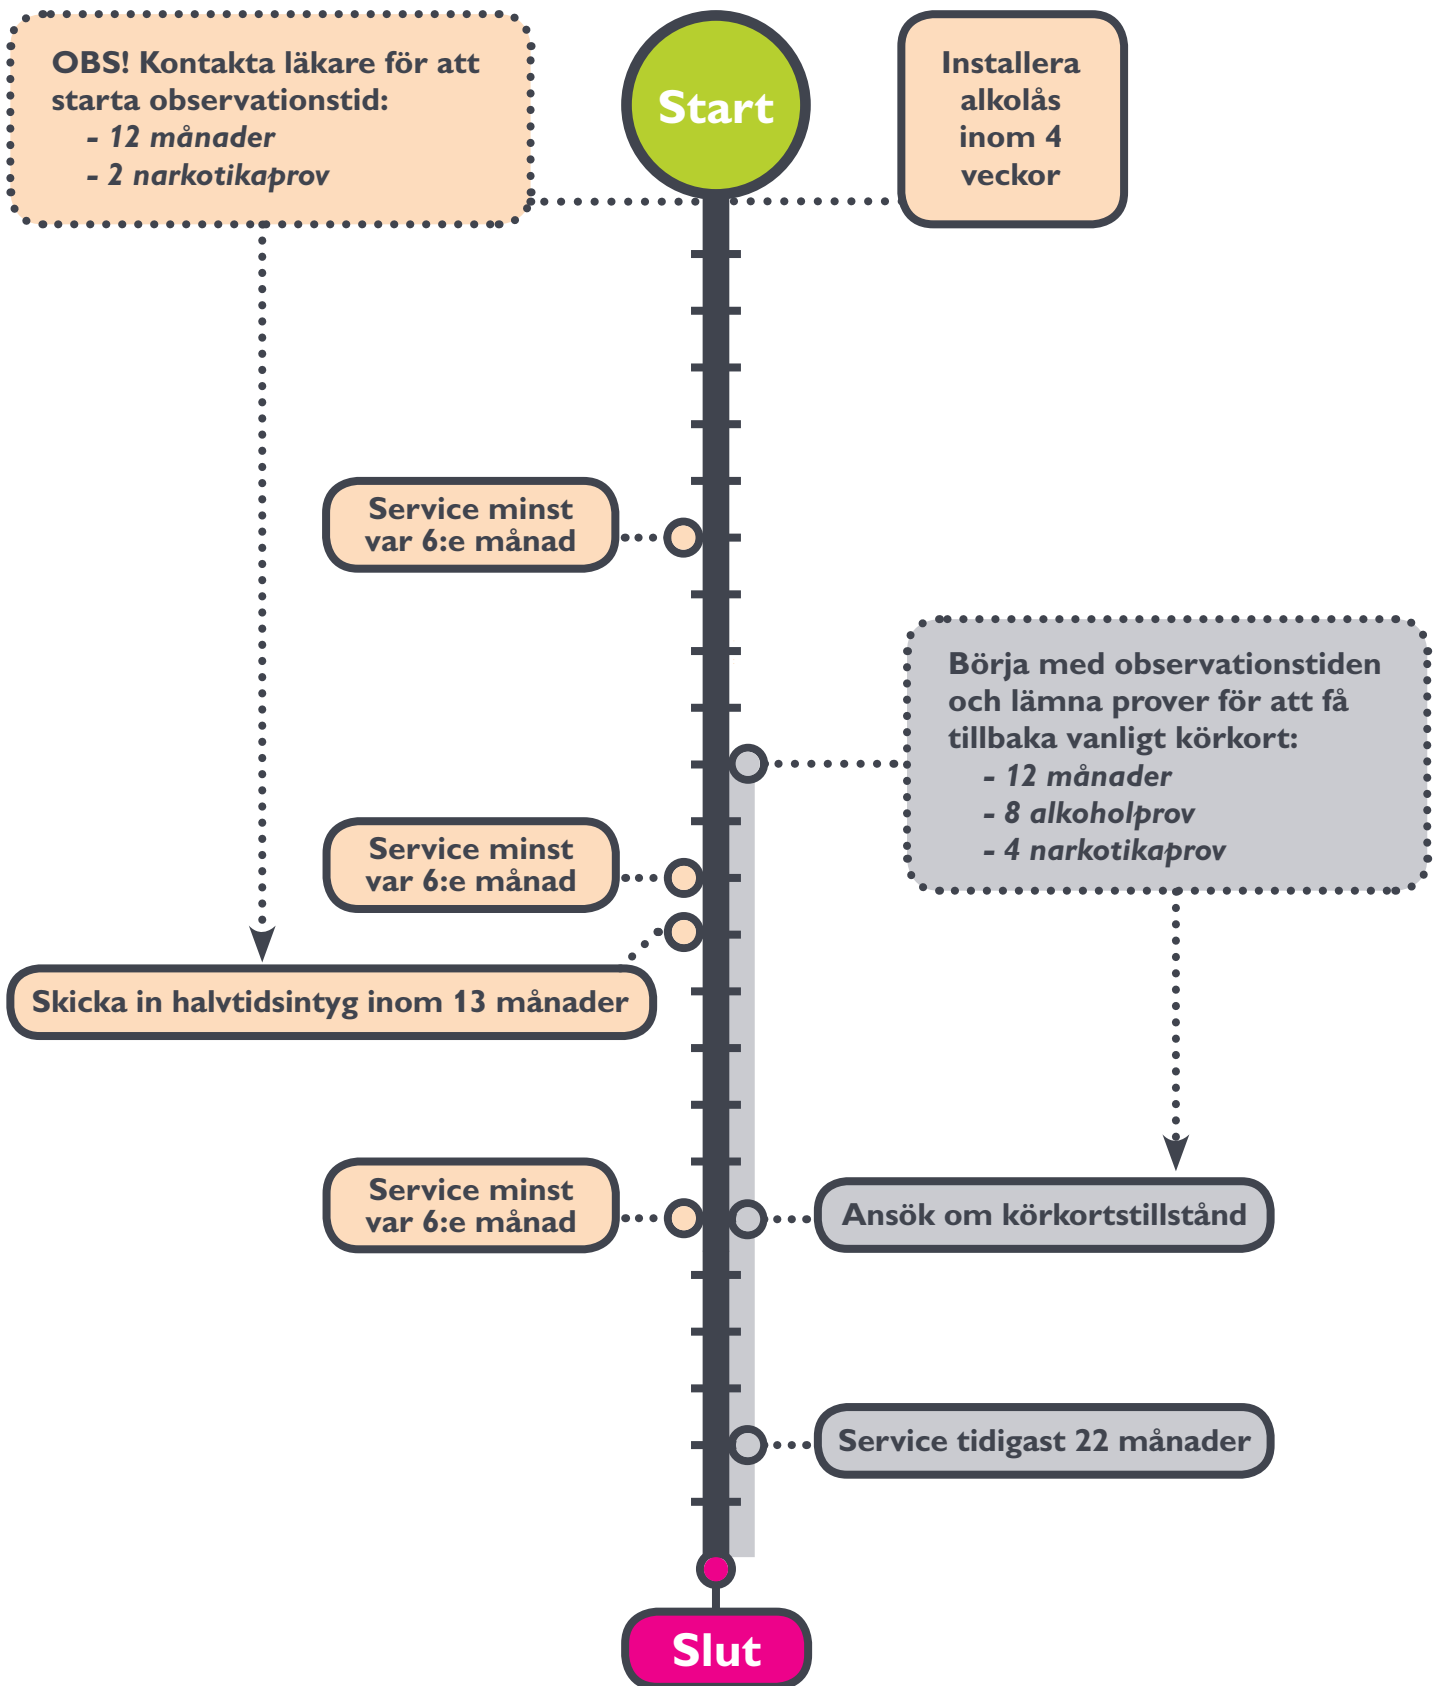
OBS! Kontakta läkare för att starta observationstid:
- 12 månader
- 2 narkotikaprov

Start

Installera alkolås inom 4 veckor

Service minst var 6:e månad

Börja med observationstiden och lämna prover för att få tillbaka vanligt körkort:
- 12 månader
- 8 alkoholprov
- 4 narkotikaprov

Service minst var 6:e månad

Skicka in halvtidsintyg inom 13 månader

Service minst var 6:e månad

Ansök om körkortstillstånd

Service tidigast 22 månader

Slut